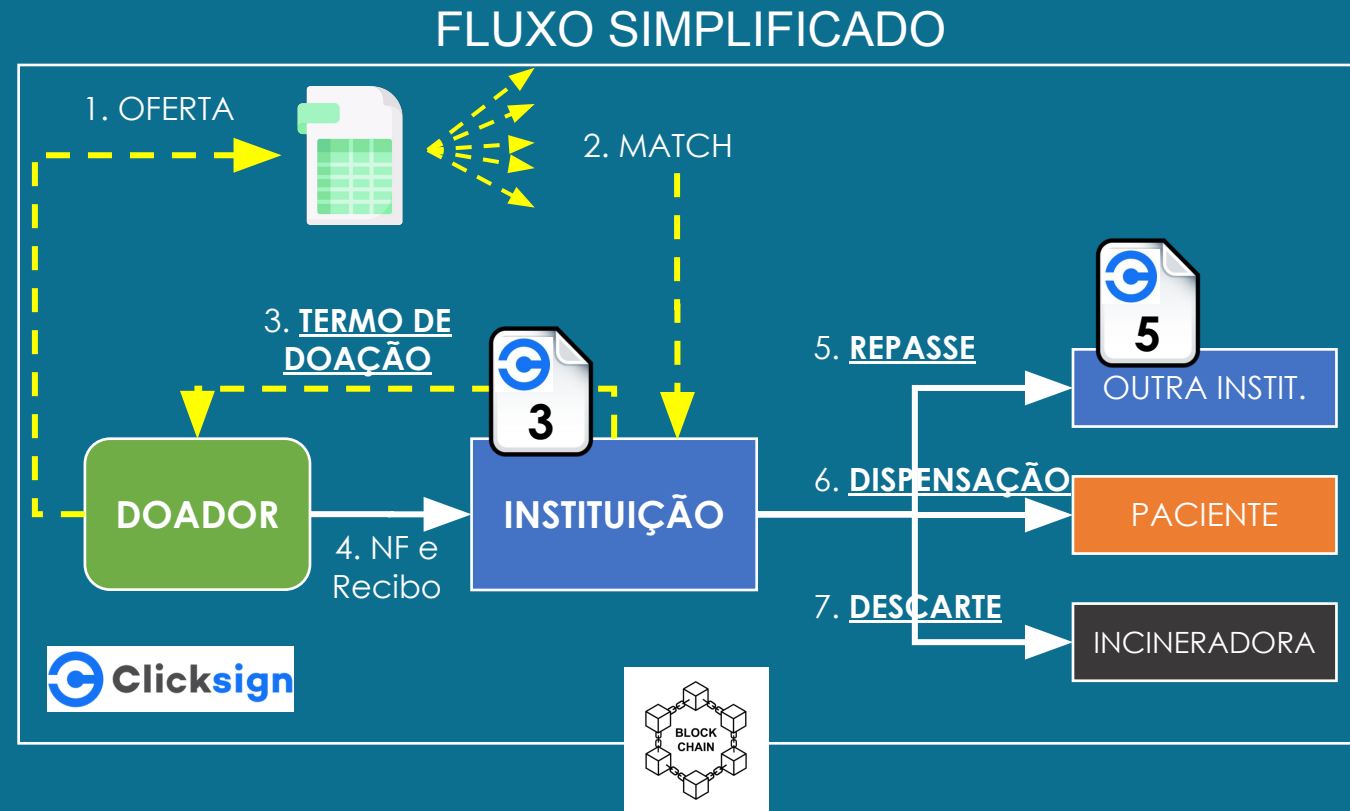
FLUXO SIMPLIFICADO

1. OFERTA

2. MATCH

3. TERMO DE DOAÇÃO

3

5

5. REPASSE

OUTRA INSTIT.

6. DISPENSAÇÃO

PACIENTE

DOADOR

INSTITUIÇÃO

4. NF e Recibo

7. DESCARTE

INCINERADORA

Clicksign

BLOCK CHAIN